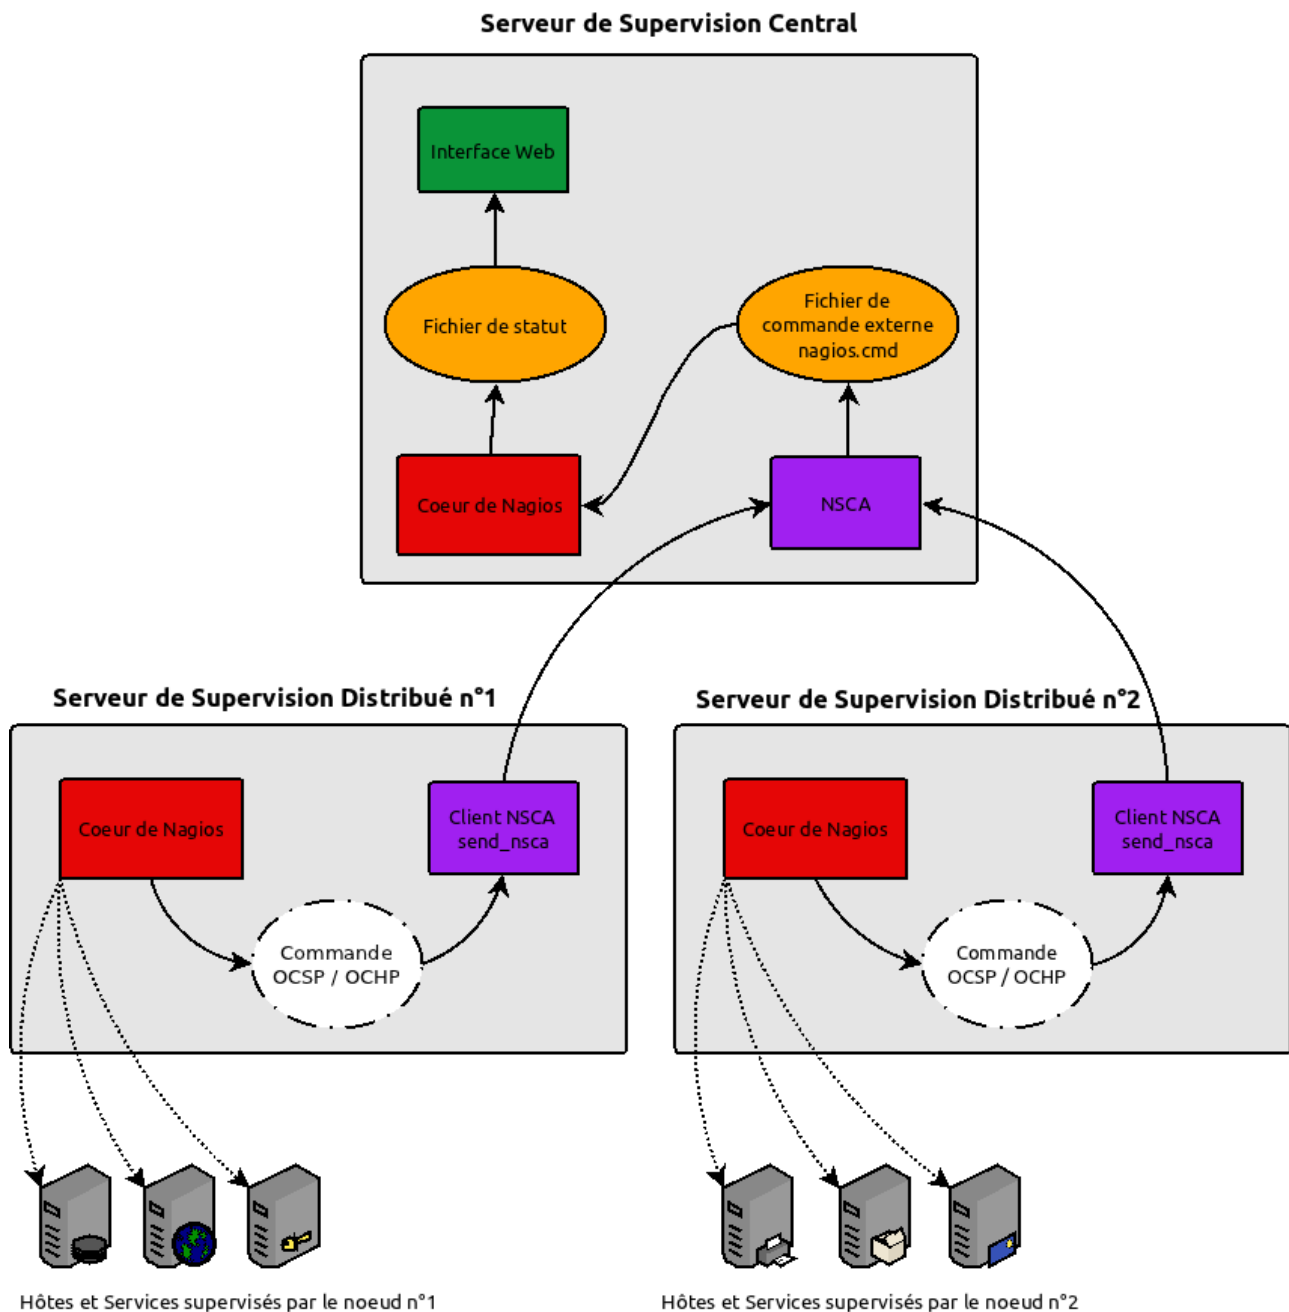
Serveur de Supervision Central

Interface Web

Fichier de statut

Fichier de commande externe nagios.cmd

Coeur de Nagios

NSCA

Serveur de Supervision Distribué n°1

Coeur de Nagios

Client NSCA send_nsca

Commande OCSP / OCHP

Serveur de Supervision Distribué n°2

Coeur de Nagios

Client NSCA send_nsca

Commande OCSP / OCHP

Hôtes et Services supervisés par le noeud n°1

Hôtes et Services supervisés par le noeud n°2